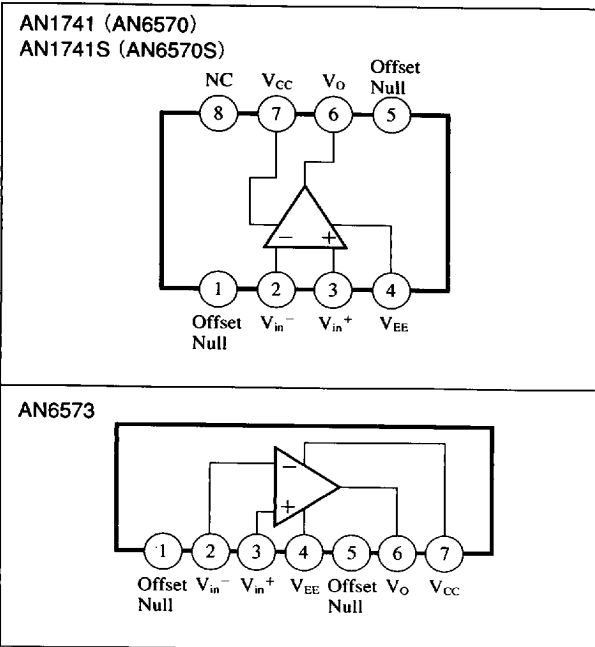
AN1741 (AN6570)
AN1741S (AN6570S)

NC 8
$V_{CC}$ 7
$V_O$ 6
Offset Null 5

−
+

1 Offset Null
2 $V_{in}^-$
3 $V_{in}^+$
4 $V_{EE}$

AN6573

−
+

1 Offset Null
2 $V_{in}^-$
3 $V_{in}^+$
4 $V_{EE}$
5 Offset Null
6 $V_O$
7 $V_{CC}$